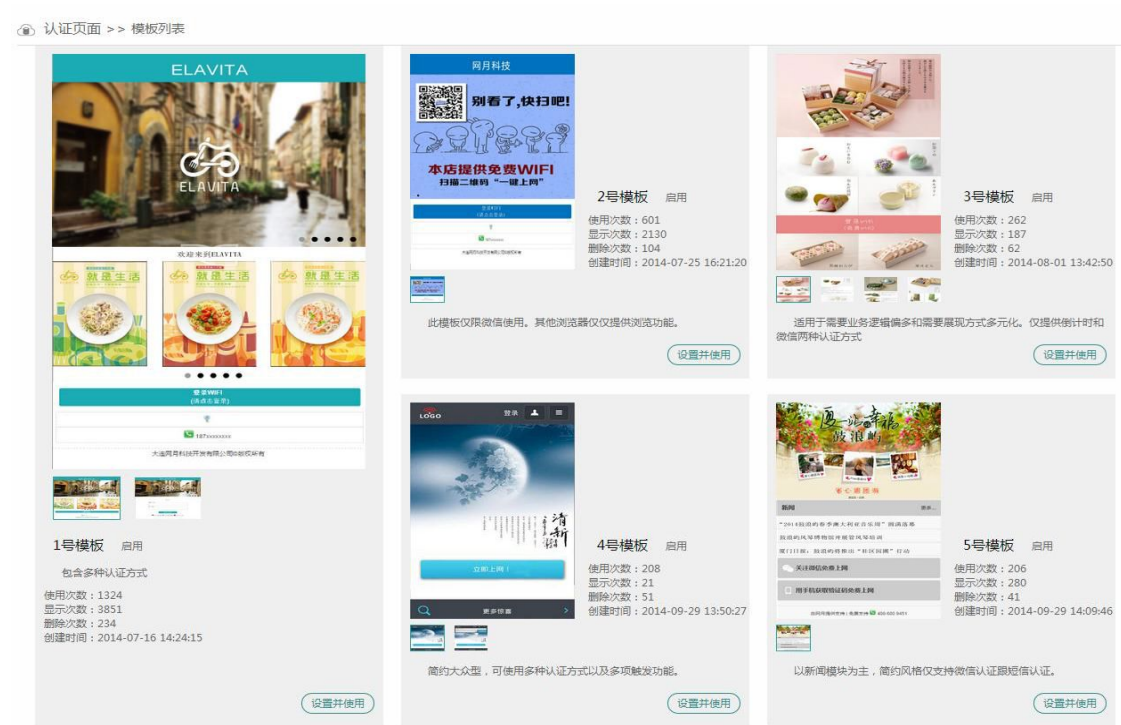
认证页面 >> 模板列表

ELAVITA

ELAVITA

欢迎来到ELAVITA

就是生活

就是生活

就是生活

登录WiFi
(请点击登录)

187xxxxxxxx

大连网月科技开发有限公司©版权所有

1号模板 启用

包含多种认证方式

使用次数：1324
显示次数：3851
删除次数：234
创建时间：2014-07-16 14:24:15

设置并使用

网月科技

别看了,快扫吧!

本店提供免费WIFI
扫描二维码 "一键上网"

2号模板 启用

使用次数：601
显示次数：2130
删除次数：104
创建时间：2014-07-25 16:21:20

此模板仅限微信使用。其他浏览器仅仅提供浏览功能。

设置并使用

3号模板 启用

使用次数：262
显示次数：187
删除次数：62
创建时间：2014-08-01 13:42:50

适用于需要业务逻辑偏多和需要展现方式多元化。仅提供倒计时和微信两种认证方式

设置并使用

LOGO 登录

清新

立即上网！

更多惊喜

4号模板 启用

使用次数：208
显示次数：21
删除次数：51
创建时间：2014-09-29 13:50:27

简约大众型，可使用多种认证方式以及多项触发功能。

设置并使用

夏一起幸福 放浪购

新闻

关注微信免费上网

用手机获取验证码免费上网

5号模板 启用

使用次数：206
显示次数：280
删除次数：41
创建时间：2014-09-29 14:09:46

以新闻模块为主，简约风格仅支持微信认证跟短信认证。

设置并使用